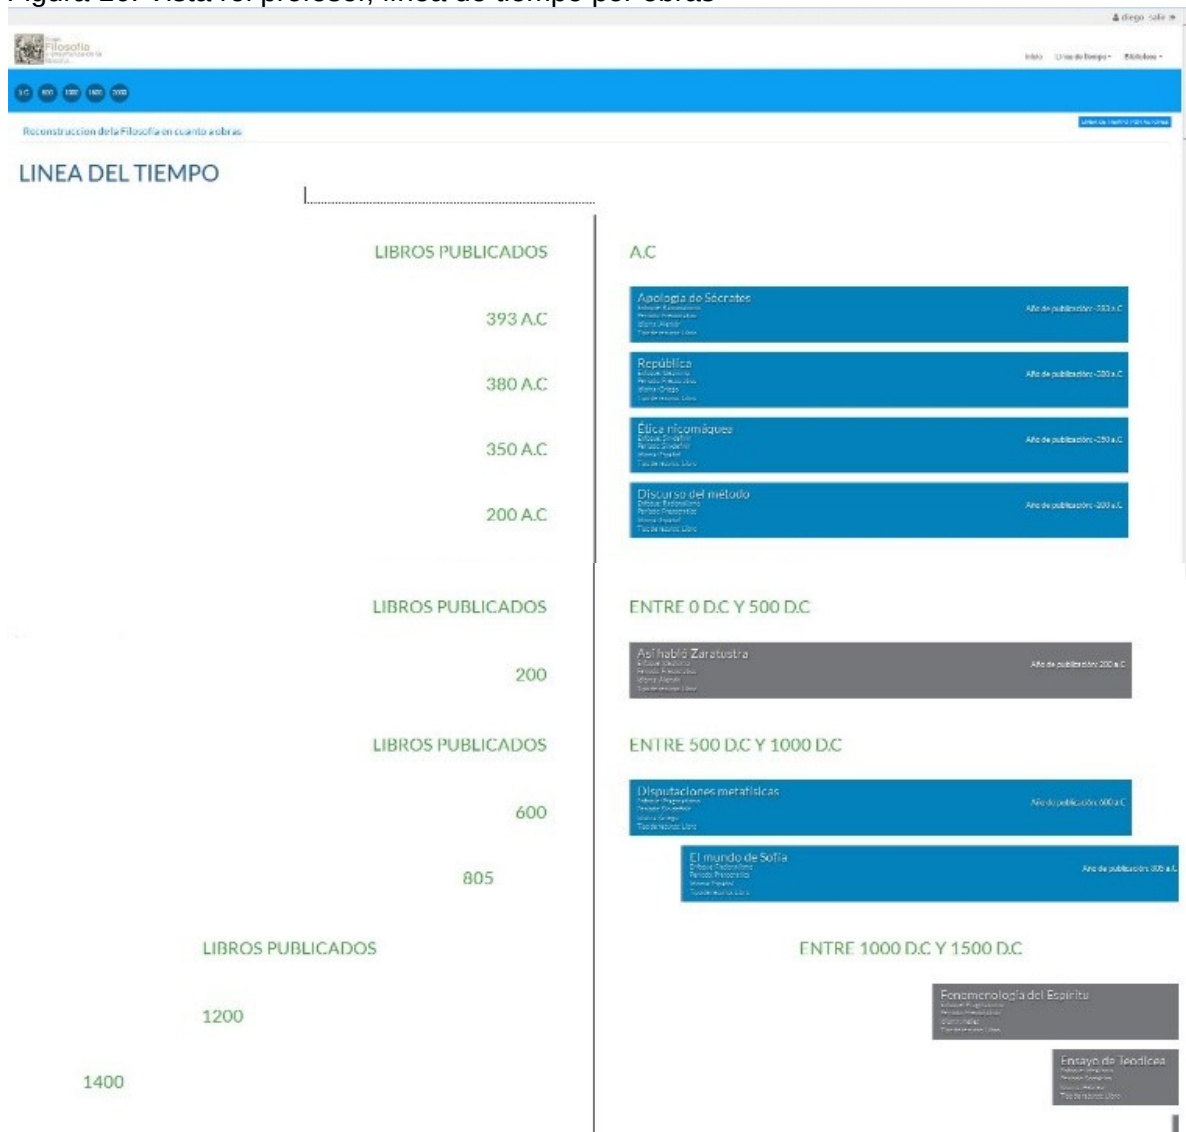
Figura 20. Vista rol profesor, línea de tiempo por obras

diego salir

Filosofía

Inicio Línea de tiempo Biblioteca

A.C 500 1000 1500 2000

Reconstruccion de la Filosofía en cuanto a obras

Linea de tiempo por autores

LINEA DEL TIEMPO

LIBROS PUBLICADOS

A.C

Apologia de Sócrates
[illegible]

Año de publicación: -393 a.C

393 A.C

República
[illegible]

Año de publicación: -380 a.C

380 A.C

Ética nicomáquea
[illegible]

Año de publicación: -350 a.C

350 A.C

Discurso del metodo
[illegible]

Año de publicación: -200 a.C

200 A.C

LIBROS PUBLICADOS

ENTRE 0 D.C Y 500 D.C

Así habló Zaratustra
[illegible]

Año de publicación: 200 a.C

200

LIBROS PUBLICADOS

ENTRE 500 D.C Y 1000 D.C

Disputaciones metafísicas
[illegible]

Año de publicación: 600 a.C

600

El mundo de Sofía
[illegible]

Año de publicación: 805 a.C

805

LIBROS PUBLICADOS

ENTRE 1000 D.C Y 1500 D.C

Fenomenología del Espíritu
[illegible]

1200

Ensayo de Teodicea
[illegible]

1400